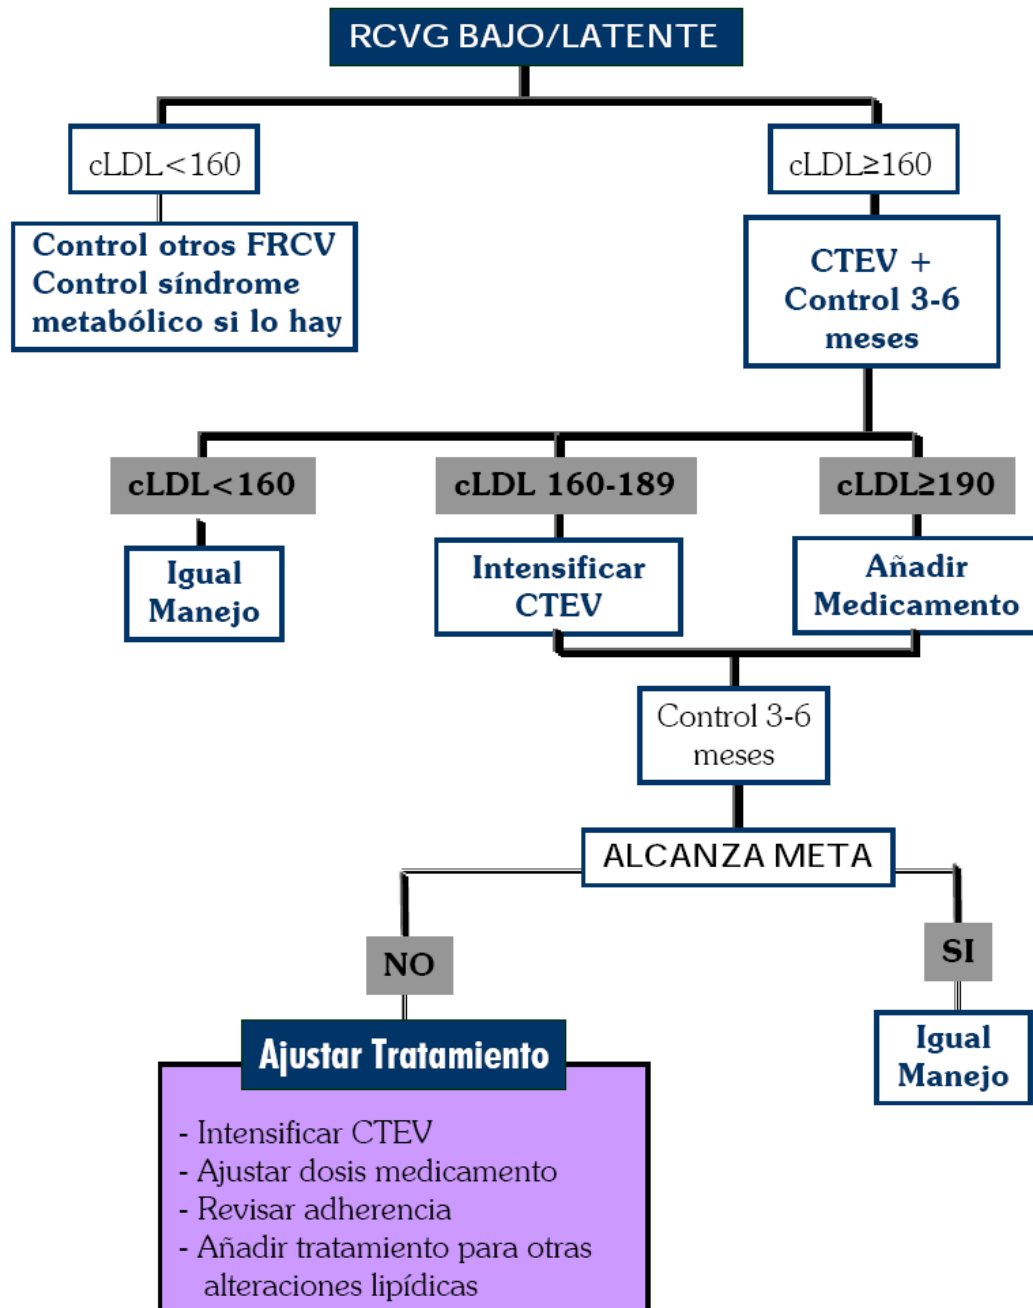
RCVG BAJO/LATENTE

cLDL<160

Control otros FRCV Control síndrome metabólico si lo hay

cLDL≥160

CTEV + Control 3-6 meses

cLDL<160

Igual Manejo

cLDL 160-189

Intensificar CTEV

cLDL≥190

Añadir Medicamento

Control 3-6 meses

ALCANZA META

NO

Ajustar Tratamiento

- Intensificar CTEV
- Ajustar dosis medicamento
- Revisar adherencia
- Añadir tratamiento para otras alteraciones lipídicas

SI

Igual Manejo